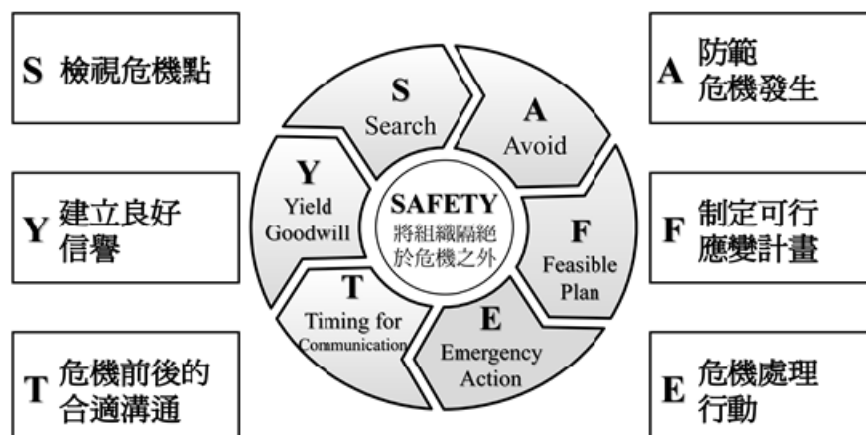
S 檢視危機點

Y 建立良好信譽

T 危機前後的合適溝通

S
Search

A
Avoid

F
Feasible Plan

E
Emergency Action

T
Timing for Communication

Y
Yield Goodwill

SAFETY
將組織隔絕於危機之外

A 防範危機發生

F 制定可行應變計畫

E 危機處理行動